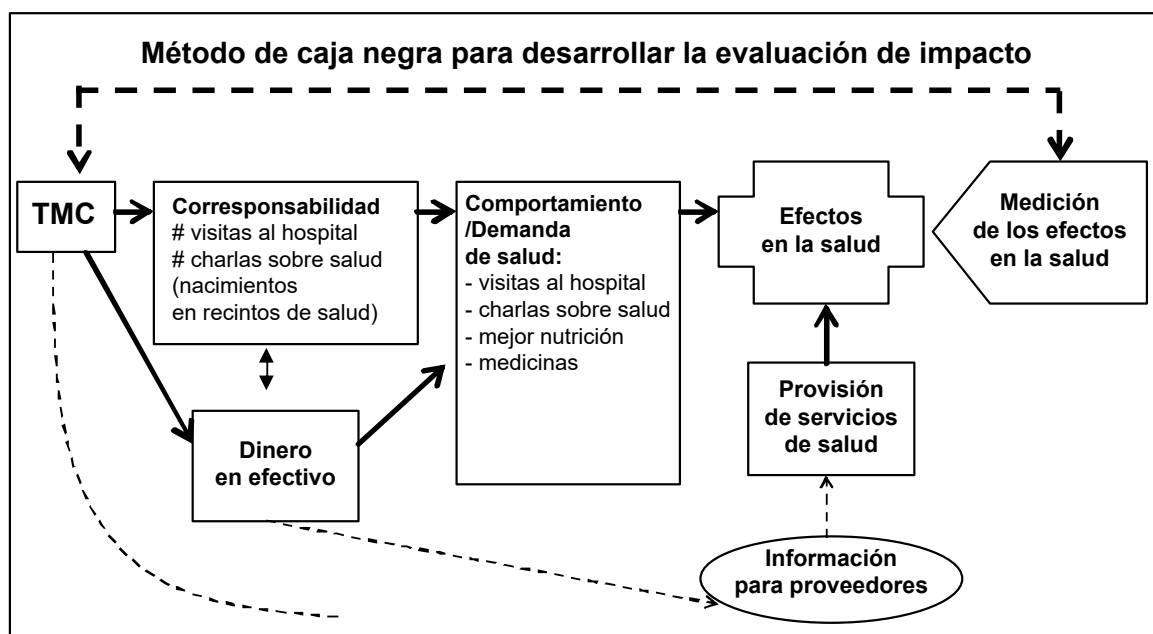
Método de caja negra para desarrollar la evaluación de impacto

TMC

Corresponsabilidad
# visitas al hospital
# charlas sobre salud
(nacimientos en recintos de salud)

Comportamiento /Demanda de salud:
- visitas al hospital
- charlas sobre salud
- mejor nutrición
- medicinas

Efectos en la salud

Medición de los efectos en la salud

Dinero en efectivo

Provisión de servicios de salud

Información para proveedores